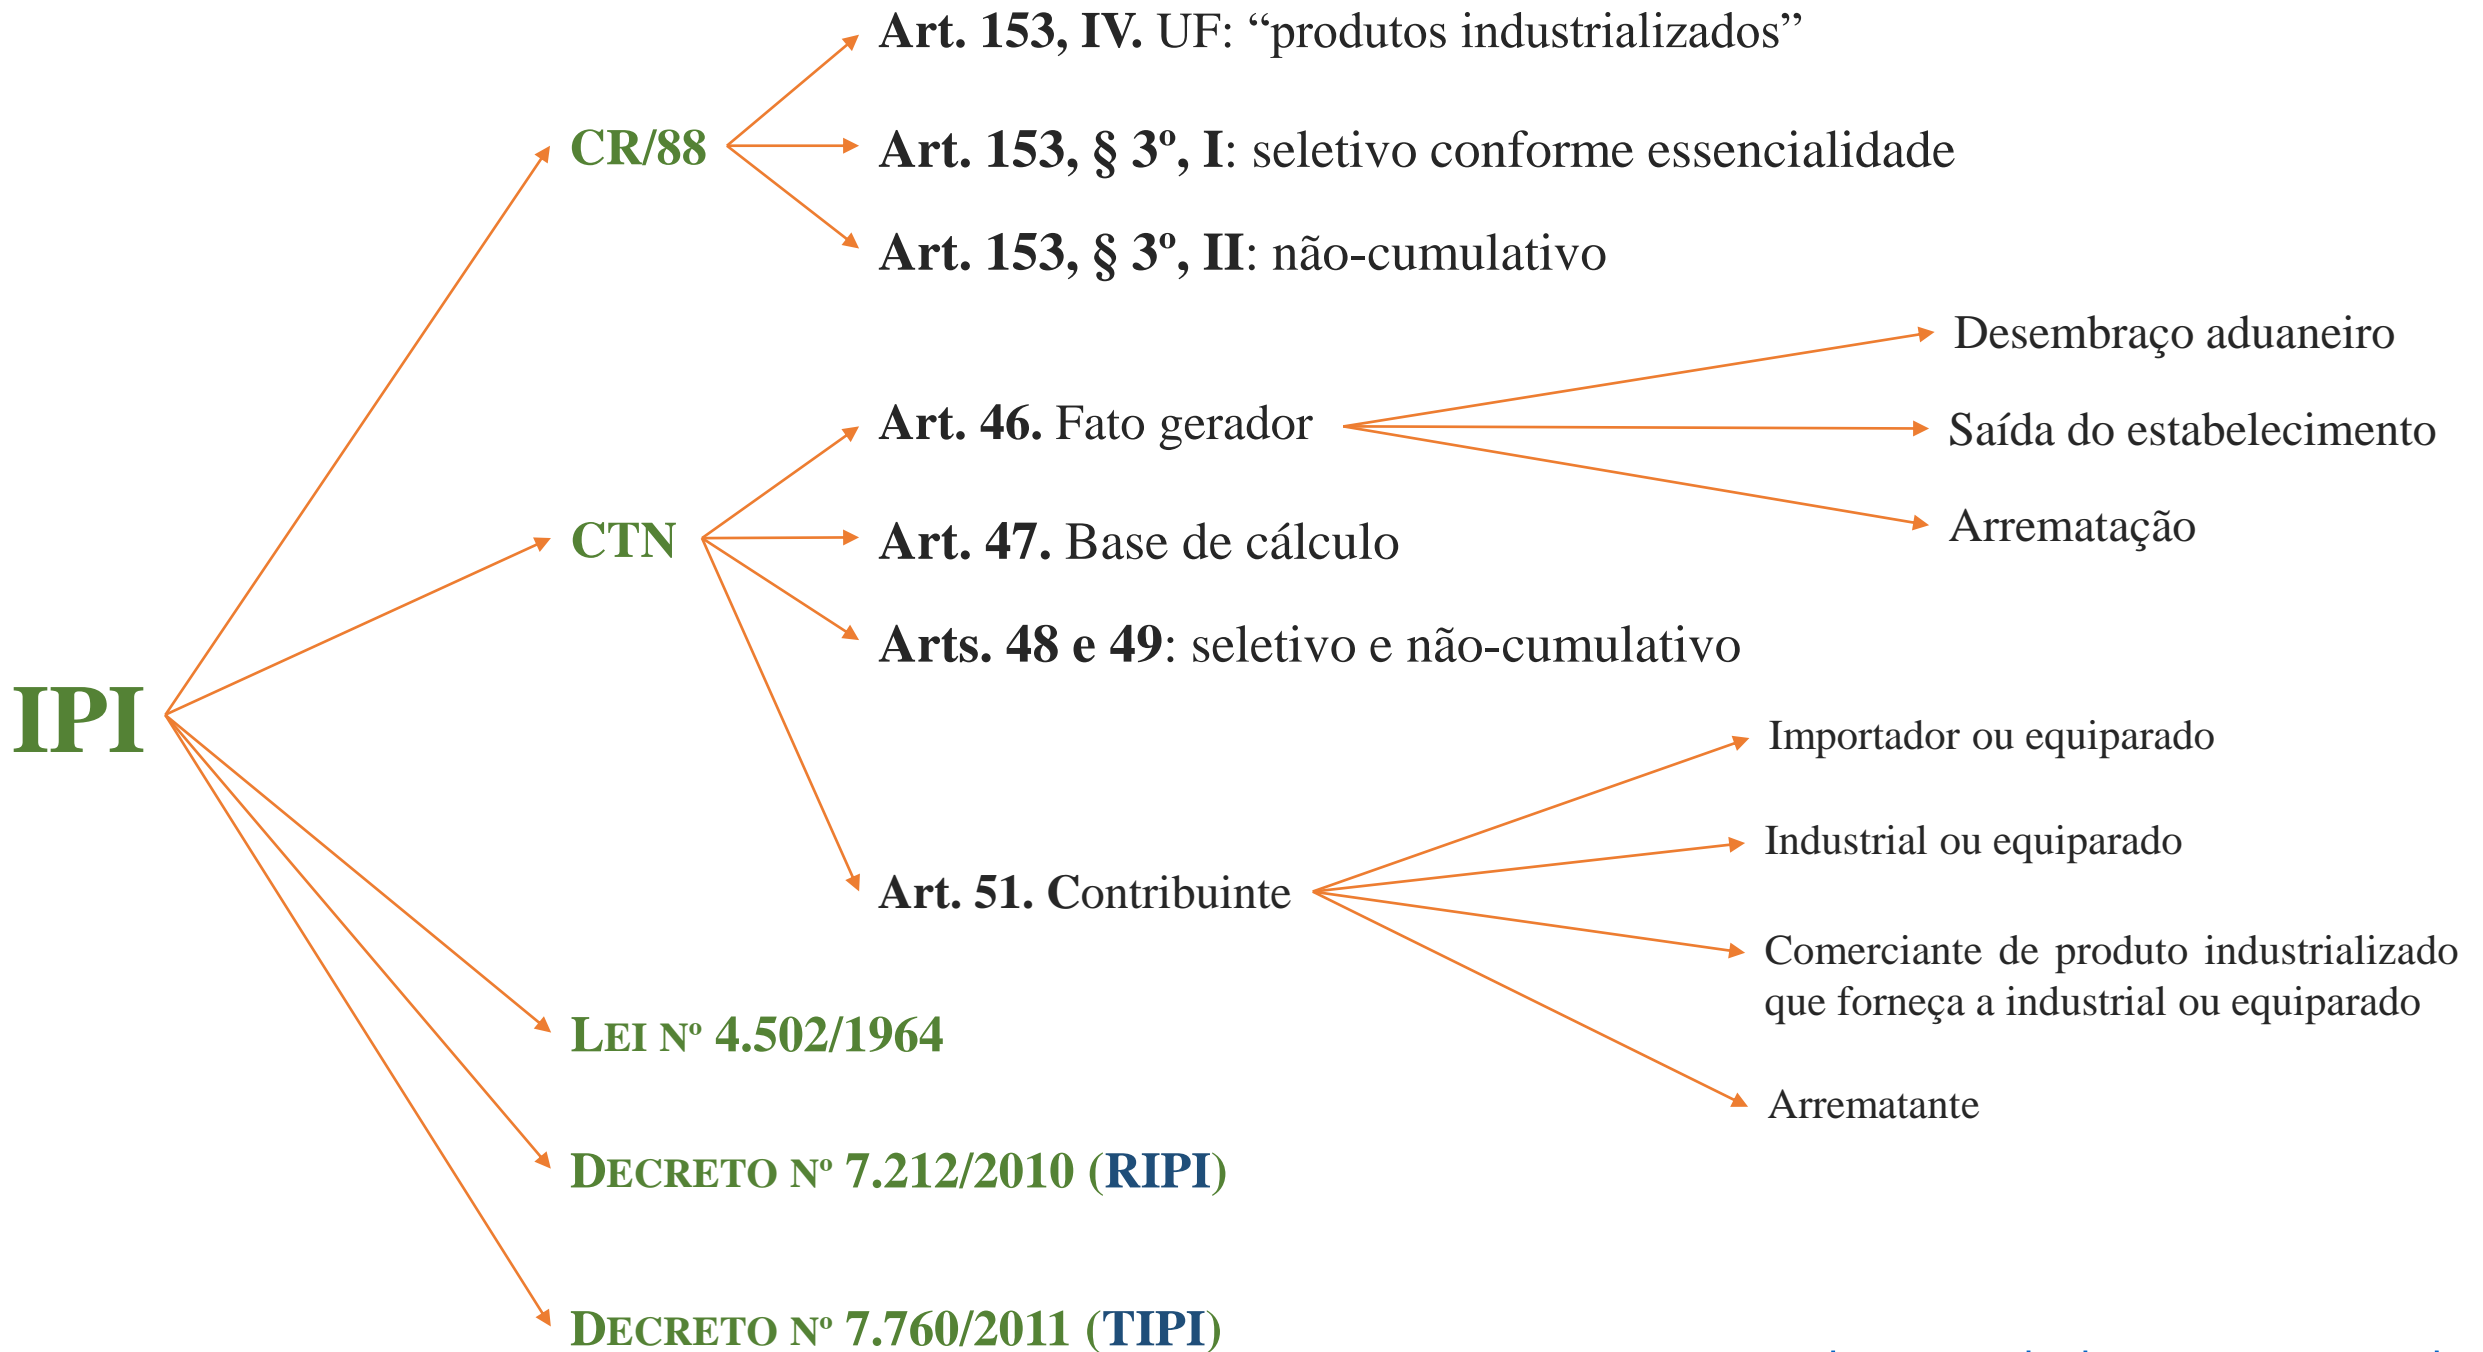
IPI

CR/88

Art. 153, IV. UF: “produtos industrializados”

Art. 153, § 3º, I: seletivo conforme essencialidade

Art. 153, § 3º, II: não-cumulativo

CTN

Art. 46. Fato gerador

Desembraço aduaneiro

Saída do estabelecimento

Arrematação

Art. 47. Base de cálculo

Arts. 48 e 49: seletivo e não-cumulativo

Art. 51. Contribuinte

Importador ou equiparado

Industrial ou equiparado

Comerciante de produto industrializado que forneça a industrial ou equiparado

Arrematante

Lei Nº 4.502/1964

Decreto Nº 7.212/2010 (RIPI)

Decreto Nº 7.760/2011 (TIPI)